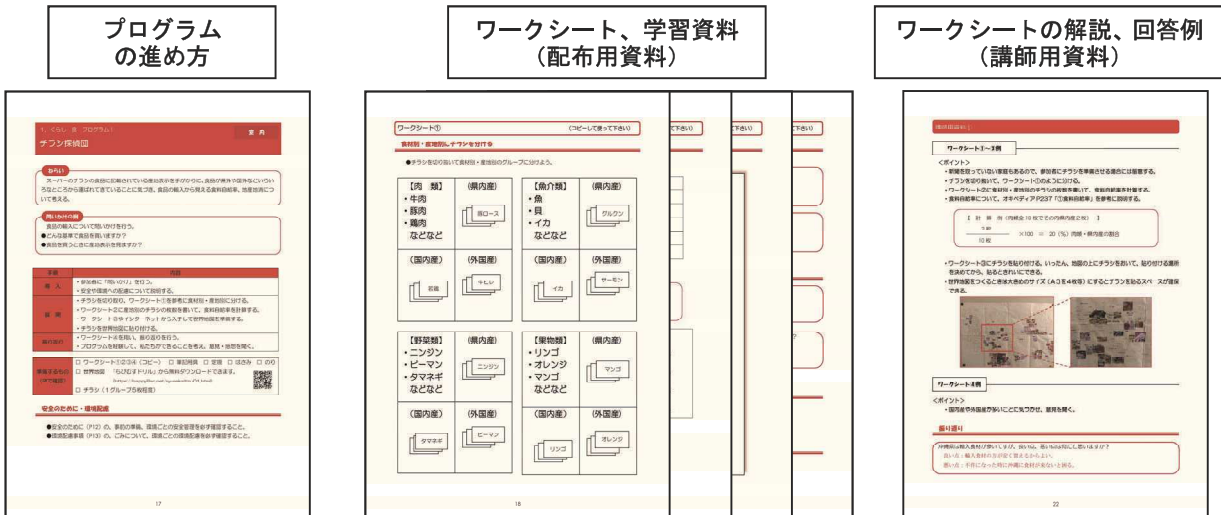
プログラムの進め方

ワークシート、学習資料（配布用資料）

ワークシートの解説、回答例（講師用資料）

チラシ探検団

ねらい

問いかけの例

手順

内容

導入

展開

振り返り

準備するもの

安全のために・環境配慮

17

ワークシート①

（コピーして使って下さい）

食材別・産地別にチラシを分ける

●チラシを切り抜いて食材別・産地別のグループに分けよう。

| 【肉　類】・牛肉・豚肉・鶏肉などなど | （県内産） |
|---|---|
| （国内産） | （外国産） |

| 【魚介類】・魚・貝・イカなどなど | （県内産） |
|---|---|
| （国内産） | （外国産） |

| 【野菜類】・ニンジン・ピーマン・タマネギなどなど | （県内産） |
|---|---|
| （国内産） | （外国産） |

| 【果物類】・リンゴ・オレンジ・マンゴなどなど | （県内産） |
|---|---|
| （国内産） | （外国産） |

豚ロース

グルクン

牛もも

サーモン

前腿

イカ

ニンジン

マンゴ

タマネギ

ピーマン

リンゴ

オレンジ

18

ワークシート①～③例

＜ポイント＞

ワークシート④例

＜ポイント＞

振り返り

22